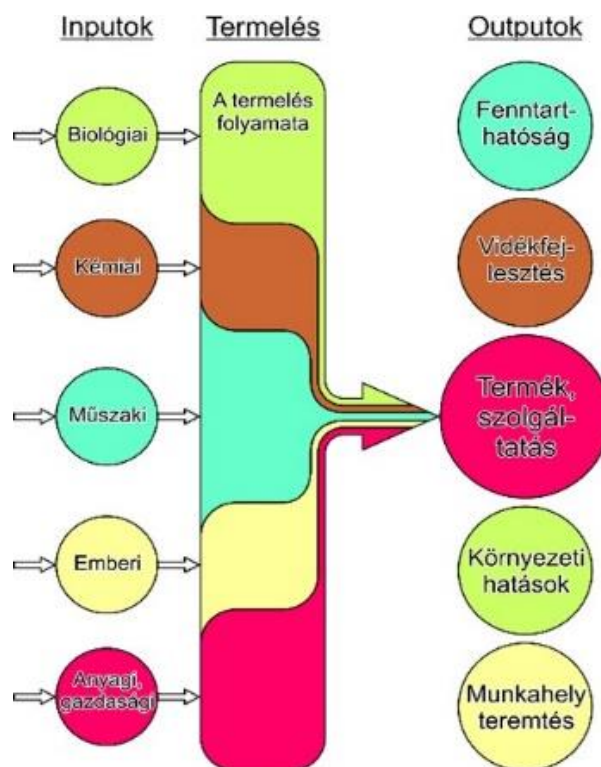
Inputok

Termelés

Outputok

Biológiai

A termelés folyamata

Fenntarthatóság

Kémiai

Vidékfejlesztés

Műszaki

Termék, szolgáltatás

Emberi

Környezeti hatások

Anyagi, gazdasági

Munkahely teremtés